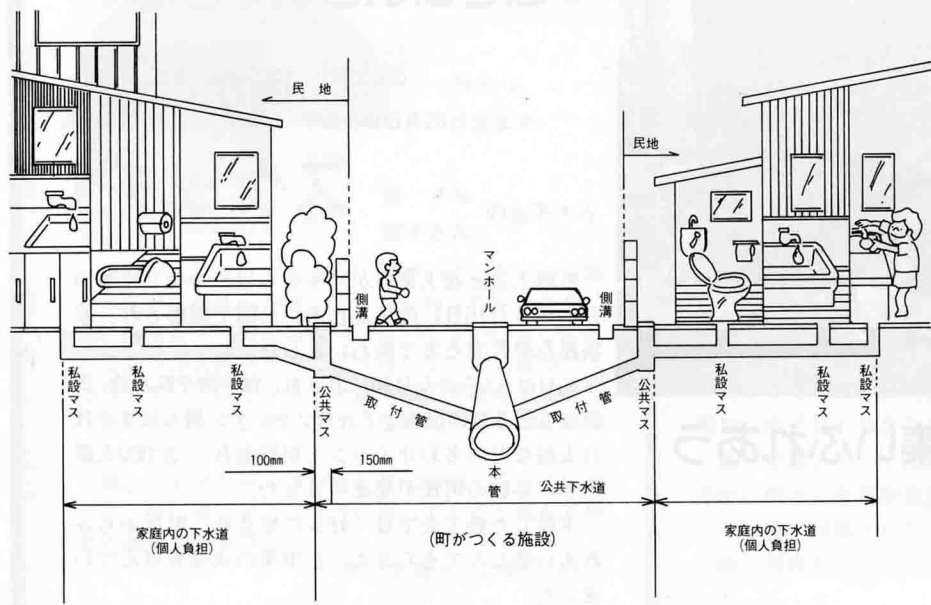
民地

民地

マンホール

側溝

側溝

私設マス

私設マス

私設マス

公共マス

取付管

取付管

公共マス

私設マス

私設マス

私設マス

100mm

150mm

本管

公共下水道

家庭内の下水道
(個人負担)

(町がつくる施設)

家庭内の下水道
(個人負担)